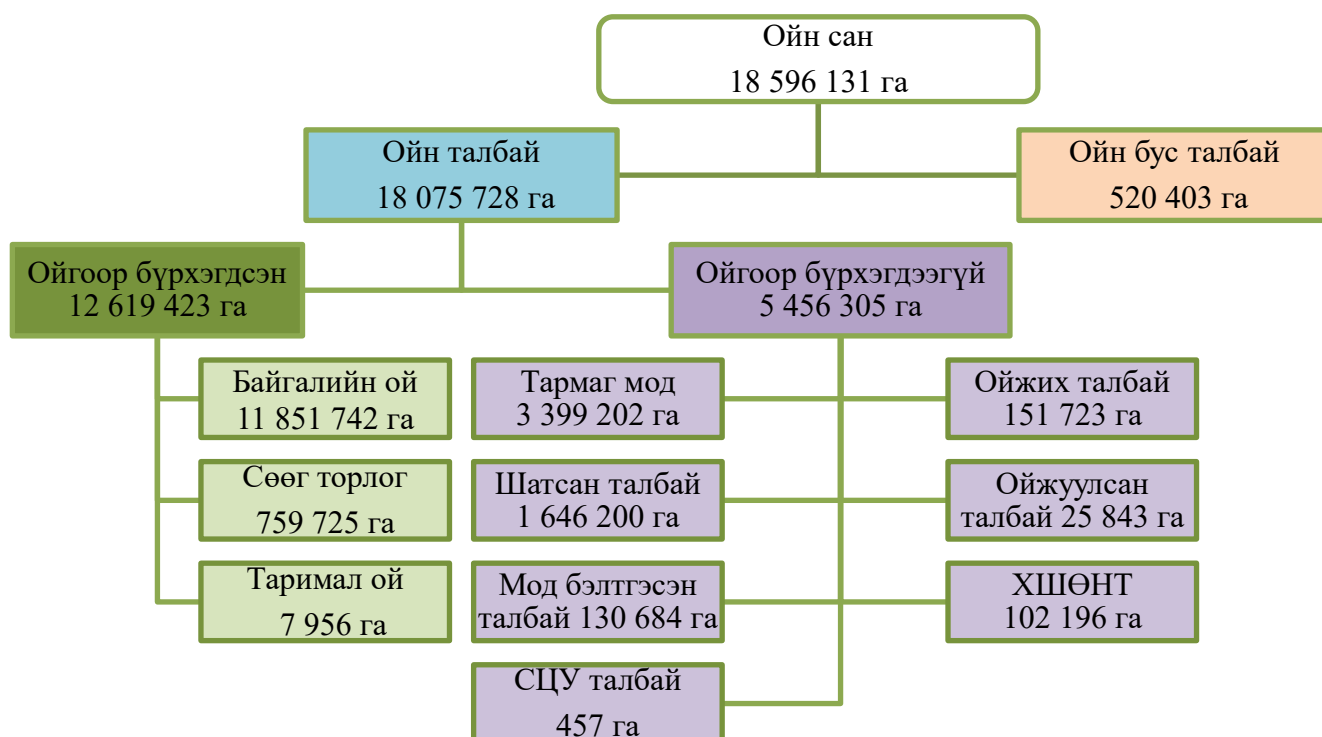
Ойн сан
18 596 131 га

Ойн талбай
18 075 728 га

Ойн бус талбай
520 403 га

Ойгоор бүрхэгдсэн
12 619 423 га

Ойгоор бүрхэгдээгүй
5 456 305 га

Байгалийн ой
11 851 742 га

Сөөг торлог
759 725 га

Таримал ой
7 956 га

Тармаг мод
3 399 202 га

Шатсан талбай
1 646 200 га

Мод бэлтгэсэн талбай 130 684 га

СЦУ талбай
457 га

Ойжих талбай
151 723 га

Ойжуулсан талбай 25 843 га

ХШӨНТ
102 196 га